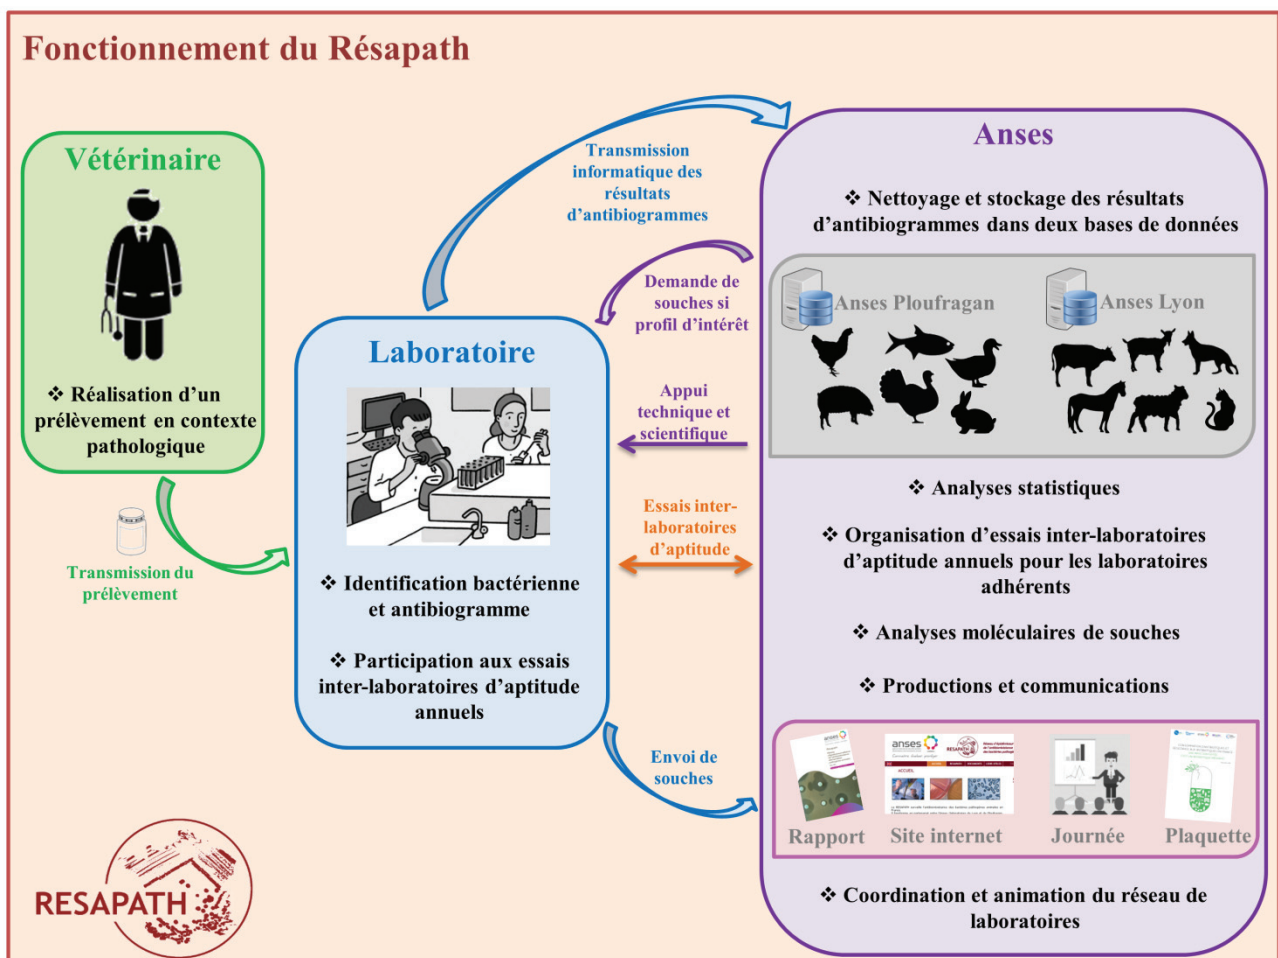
Fonctionnement du Résapath

Vétérinaire

❖ Réalisation d'un prélèvement en contexte pathologique

Transmission du prélèvement

Transmission informatique des résultats d'antibiogrammes

Laboratoire

❖ Identification bactérienne et antibiogramme

❖ Participation aux essais inter-laboratoires d'aptitude annuels

Demande de souches si profil d'intérêt

Appui technique et scientifique

Essais inter-laboratoires d'aptitude

Envoi de souches

Anses

❖ Nettoyage et stockage des résultats d'antibiogrammes dans deux bases de données

Anses Ploufragan

Anses Lyon

❖ Analyses statistiques

❖ Organisation d'essais inter-laboratoires d'aptitude annuels pour les laboratoires adhérents

❖ Analyses moléculaires de souches

❖ Productions et communications

Rapport

Site internet

Journée

Plaquette

❖ Coordination et animation du réseau de laboratoires

RESAPATH